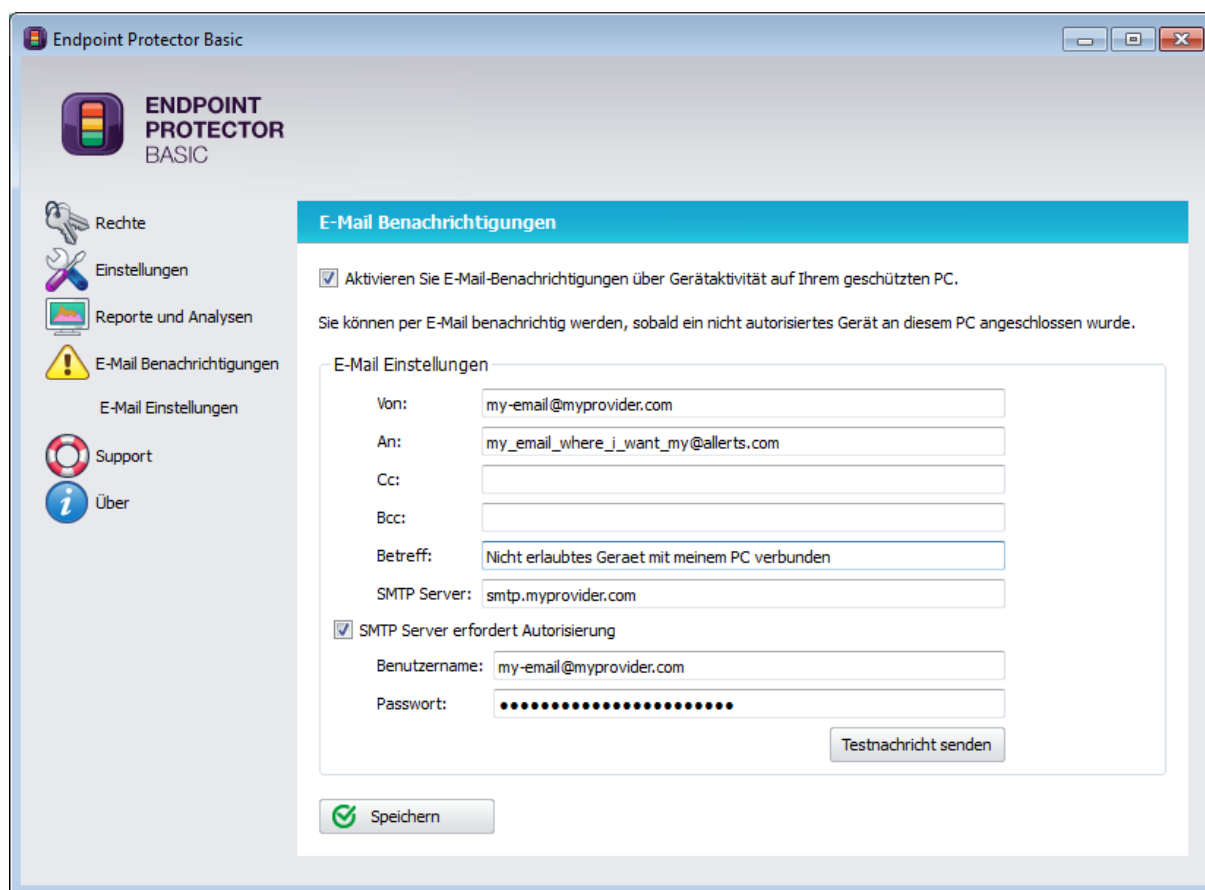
Endpoint Protector Basic

ENDPOINT
PROTECTOR
BASIC

Rechte
Einstellungen
Reporte und Analysen
E-Mail Benachrichtigungen
E-Mail Einstellungen
Support
Über

E-Mail Benachrichtigungen

Aktivieren Sie E-Mail-Benachrichtigungen über Gerätaktivität auf Ihrem geschützten PC.

Sie können per E-Mail benachrichtig werden, sobald ein nicht autorisiertes Gerät an diesem PC angeschlossen wurde.

E-Mail Einstellungen

Von: my-email@myprovider.com
An: my_email_where_i_want_my@allerts.com
Cc:
Bcc:
Betreff: Nicht erlaubtes Geraet mit meinem PC verbunden
SMTP Server: smtp.myprovider.com

SMTP Server erfordert Autorisierung
Benutzername: my-email@myprovider.com
Passwort: ••••••••••••••••••••••••

Testnachricht senden

Speichern